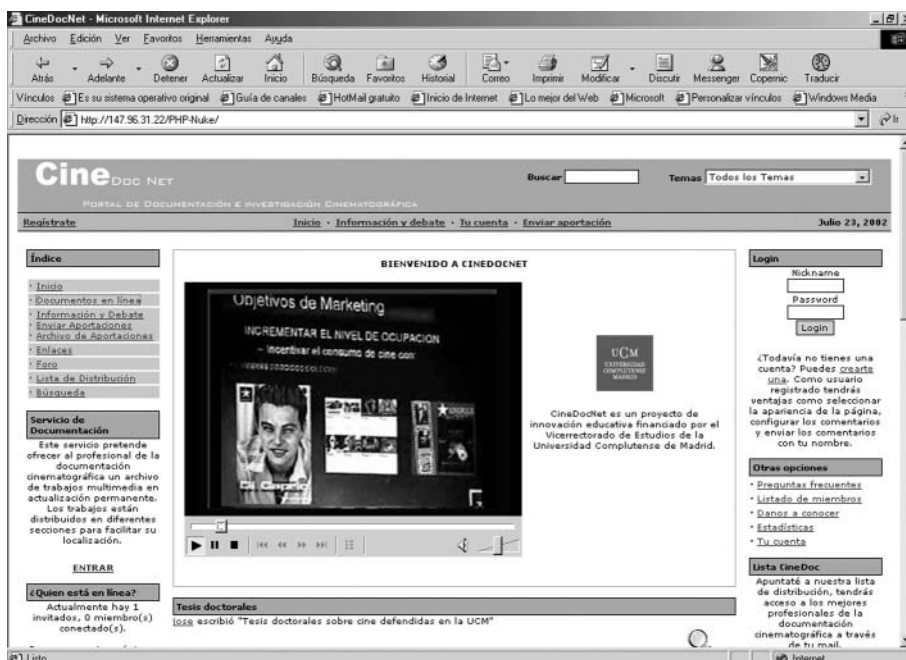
CineDocNet - Microsoft Internet Explorer

Archivo Edición Ver Favoritos Herramientas Ayuda

Atrás Adelante Detener Actualizar Inicio Búsqueda Favoritos Historial Correo Imprimir Modificar Discutir Messenger Copernic Traducir

Vínculos Es su sistema operativo original Guía de canales HotMail gratuito Inicio de Internet Lo mejor del Web Microsoft Personalizar vínculos Windows Media

Dirección http://147.96.31.22/PHP-Nuke/

Cine Doc Net

Portal de documentación e investigación cinematográfica

Buscar

Temas Todos los Temas

Registrate

Inicio · Información y debate · Tu cuenta · Enviar aportación

Julio 23, 2002

Índice

· Inicio
· Documentos en línea
· Información y Debate
· Enviar Aportaciones
· Archivo de Aportaciones
· Enlaces
· Foro
· Lista de Distribución
· Búsqueda

Servicio de Documentación

Este servicio pretende ofrecer al profesional de la documentación cinematográfica un archivo de trabajos multimedia en actualización permanente. Los trabajos están distribuidos en diferentes secciones para facilitar su localización.

ENTRAR

¿Quien está en línea?

Actualmente hay 1 invitados, 0 miembro(s) conectado(s).

BIENVENIDO A CINEDOCNET

Objetivos de Marketing

INCREMENTAR EL NIVEL DE OCUPACION

- Incentivar el consumo de cine con

UCM
UNIVERSIDAD COMPLUTENSE MADRID

CineDocNet es un proyecto de innovación educativa financiado por el Vicerrectorado de Estudios de la Universidad Complutense de Madrid.

Tesis doctorales

jose escribió "Tesis doctorales sobre cine defendidas en la UCM"

Login

Nickname

Password

Login

¿Todavía no tienes una cuenta? Puedes crearte una. Como usuario registrado tendrás ventajas como seleccionar la apariencia de la página, configurar los comentarios y enviar los comentarios con tu nombre.

Otras opciones

· Preguntas frecuentes
· Listado de miembros
· Danos a conocer
· Estadísticas
· Tu cuenta

Lista CineDoc

Apuntaté a nuestra lista de distribución, tendrás acceso a los mejores profesionales de la documentación cinematográfica a través de tu mail.

Listo

Internet